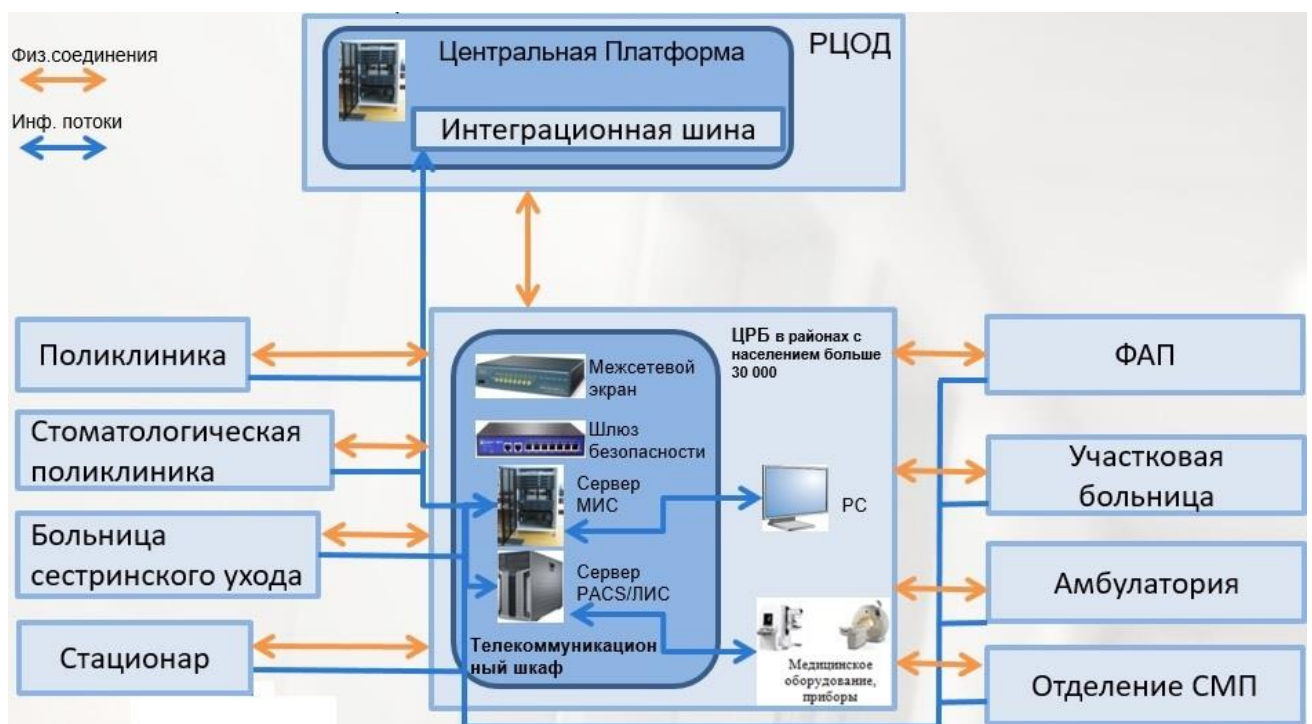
Физ.соединения

Инф. потоки

Центральная Платформа

РЦОД

Интеграционная шина

Поликлиника

Стоматологическая поликлиника

Больница сестринского ухода

Стационар

ЦРБ в районах с населением больше 30 000

Межсетевой экран

Шлюз безопасности

Сервер МИС

Сервер PACS/ЛИС

Телекоммуникационный шкаф

PC

Медицинское оборудование, приборы

ФАП

Участковая больница

Амбулатория

Отделение СМП